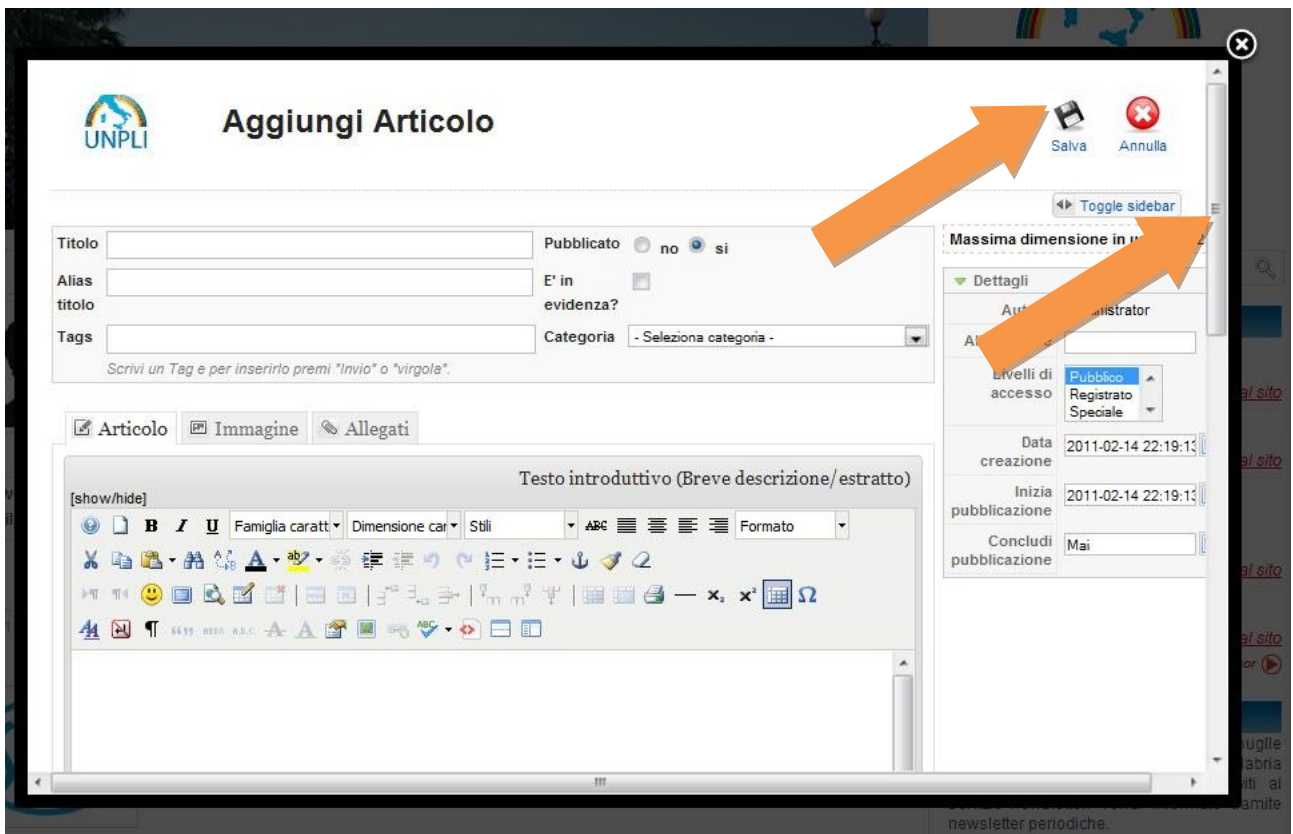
UNPLI

Aggiungi Articolo

Salva Annulla

Toggle sidebar

Titolo

Pubblicato no si

Alias titolo

E' in evidenza?

Tags

Categoria - Seleziona categoria -

Scrivi un Tag e per inserirlo premi "Invio" o "virgola".

Massima dimensione in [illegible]

Dettagli

Aut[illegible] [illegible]nistrator

Al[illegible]

Livelli di accesso Pubblico Registrato Speciale

Data creazione 2011-02-14 22:19:13

Inizia pubblicazione 2011-02-14 22:19:13

Concludi pubblicazione Mai

Articolo Immagine Allegati

Testo introduttivo (Breve descrizione/estratto)

[show/hide]

Famiglia caratt Dimensione car Stili Formato

al sito

al sito

al sito

al sito

uglie

abria

iti al

amite

newsletter periodiche.